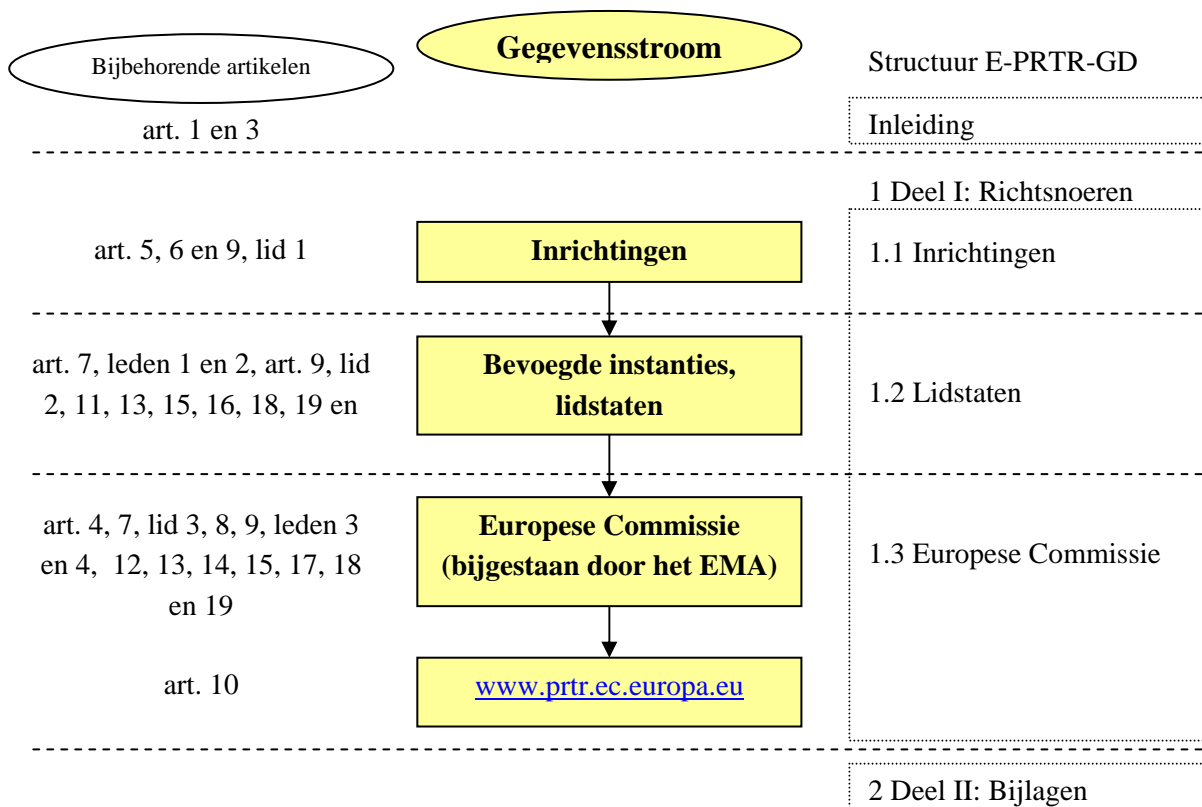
Bijbehorende artikelen

Gegevensstroom

Structuur E-PRTR-GD

art. 1 en 3

Inleiding

1 Deel I: Richtsnoeren

art. 5, 6 en 9, lid 1

Inrichtingen

1.1 Inrichtingen

art. 7, leden 1 en 2, art. 9, lid 2, 11, 13, 15, 16, 18, 19 en

Bevoegde instanties, lidstaten

1.2 Lidstaten

art. 4, 7, lid 3, 8, 9, leden 3 en 4, 12, 13, 14, 15, 17, 18 en 19

Europese Commissie (bijgestaan door het EMA)

1.3 Europese Commissie

art. 10

www.prtr.ec.europa.eu

2 Deel II: Bijlagen